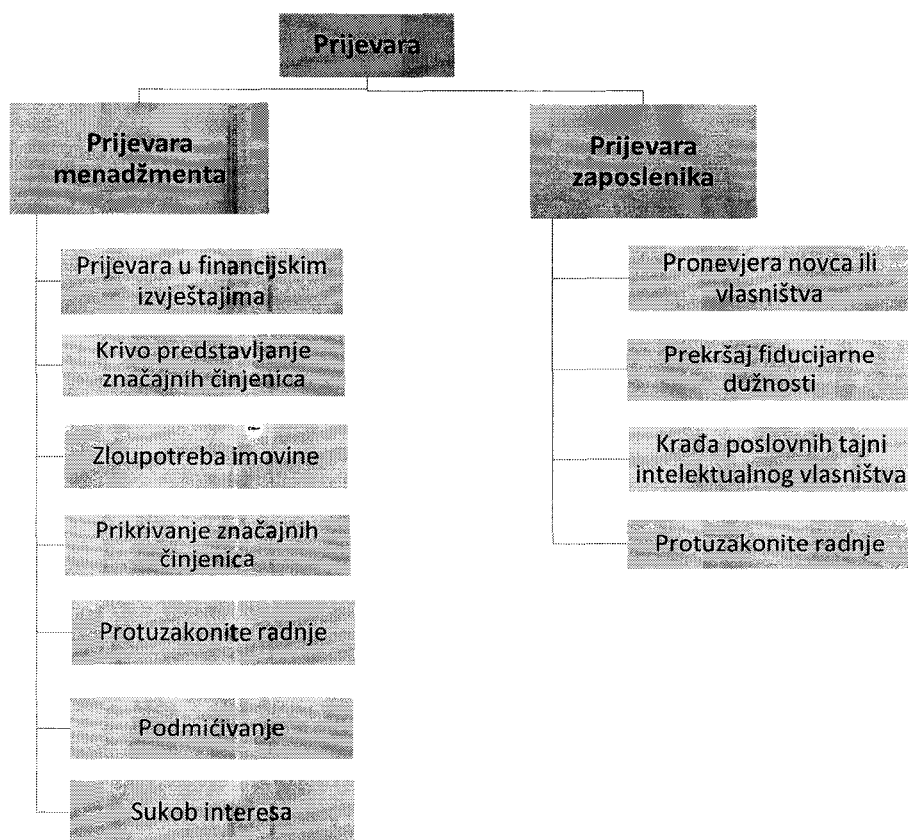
Prijevara

Prijevara menadžmenta

Prijevara u financijskim izvještajima

Krivo predstavljanje značajnih činjenica

Zloupotreba imovine

Prikrivanje značajnih činjenica

Protuzakonite radnje

Podmićivanje

Sukob interesa

Prijevara zaposlenika

Pronevjera novca ili vlasništva

Prekršaj fiducijarne dužnosti

Krađa poslovnih tajni intelektualnog vlasništva

Protuzakonite radnje